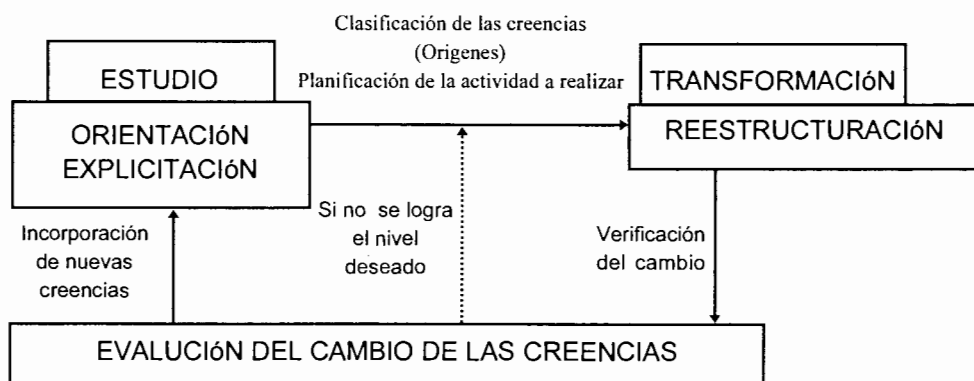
Clasificación de las creencias
(Origenes)
Planificación de la actividad a realizar

ESTUDIO

ORIENTACIóN
EXPLICITACIóN

TRANSFORMACIóN

REESTRUCTURACIóN

Incorporación de nuevas creencias

Si no se logra el nivel deseado

Verificación del cambio

EVALUCIóN DEL CAMBIO DE LAS CREENCIAS